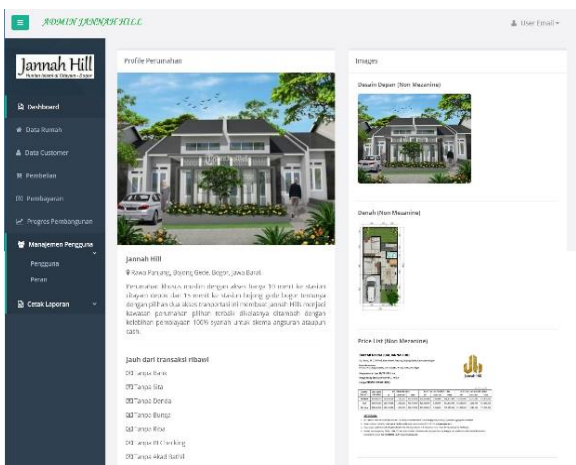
ADMIN JANNAH HILL

User Email

Jannah Hill
Hunian Islami di Bogor - Depok

Dashboard
Data Rumah
Data Customer
Pembeli
Pembayaran
Progres Pembangunan
Manajemen Pengguna
Pengguna
Peran
Cetak Laporan

Profile Perumahan

Jannah Hill
Rawa Panjang, Bojong Gede, Bogor, Jawa Barat

Perumahan khusus muslim dengan akses hanya 10 menit ke stasiun citayam depok dan 15 menit ke stasiun bojong gede bogor. tentunya dengan pilihan dua akses transportasi ini membuat Jannah Hills menjadi kawasan perumahan pilihan terbaik diwilayah citayam dengan kelebihan pembayaran 100% syariah untuk skema angsuran ataupun cash.

Jauh dari transaksi ribawi
Tanpa Bank
Tanpa Sita
Tanpa Denda
Tanpa Bunga
Tanpa Riba
Tanpa BI Checking
Tanpa Akad Bathil

Images

Desain Depan (Non Mezanine)

Denah (Non Mezanine)

Price List (Non Mezanine)

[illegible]